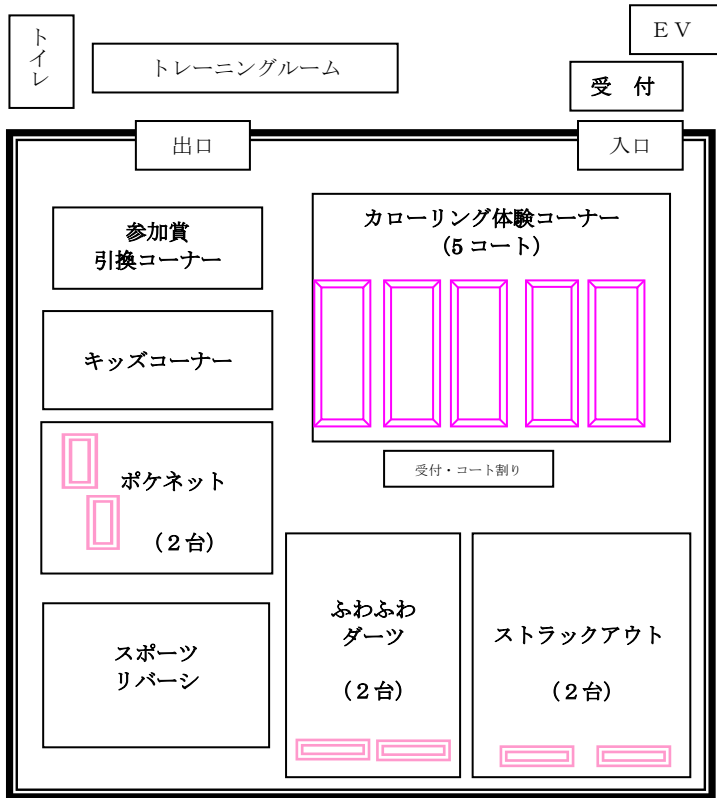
トイレ

トレーニングルーム

ＥＶ

受　付

出口

入口

参加賞
引換コーナー

カローリング体験コーナー
（5 コート）

キッズコーナー

受付・コート割り

ポケネット

（２台）

スポーツ
リバーシ

ふわふわ
ダーツ

（２台）

ストラックアウト

（２台）